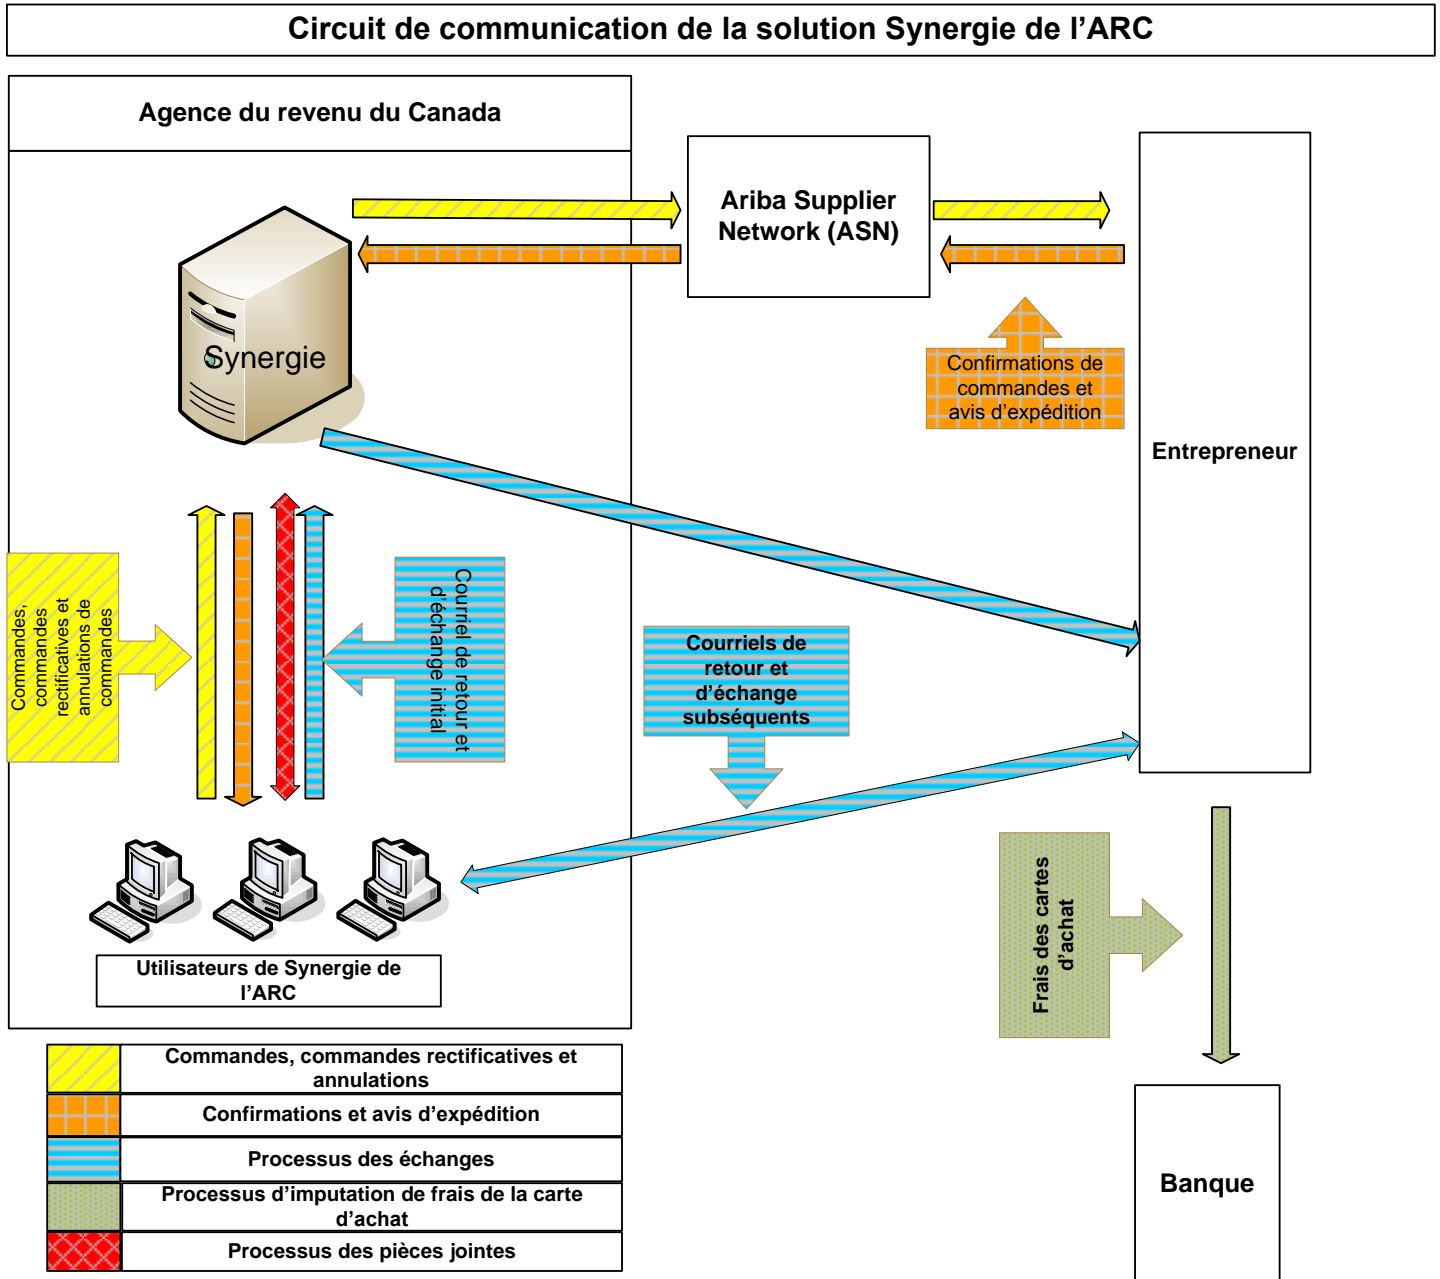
Circuit de communication de la solution Synergie de l’ARC

Agence du revenu du Canada

Synergie

Ariba Supplier Network (ASN)

Entrepreneur

Confirmations de commandes et avis d’expédition

Commandes, commandes rectificatives et annulations de commandes

Courriel de retour et d’échange initial

Courriels de retour et d’échange subséquents

Utilisateurs de Synergie de l’ARC

Frais des cartes d’achat

Banque

| | |
|---|---|
| | Commandes, commandes rectificatives et annulations |
| | Confirmations et avis d’expédition |
| | Processus des échanges |
| | Processus d’imputation de frais de la carte d’achat |
| | Processus des pièces jointes |